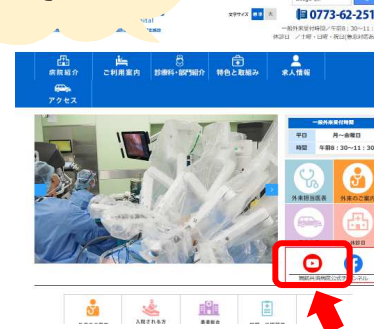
ital

文字サイズ 標準 大

0773-62-251

一般外来受付時間／午前8：30～11：

休診日 ／土曜・日曜・祝日(祭日)・年末年始

病院紹介

ご利用案内

診療科・部門紹介

特色と取組み

求人情報

アクセス

一般外来受付時間

平日 月～金曜日

時間 午前8：30～11：30

外来担当表

外来のご案内

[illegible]

休診日

舞鶴共済病院公式チャンネル